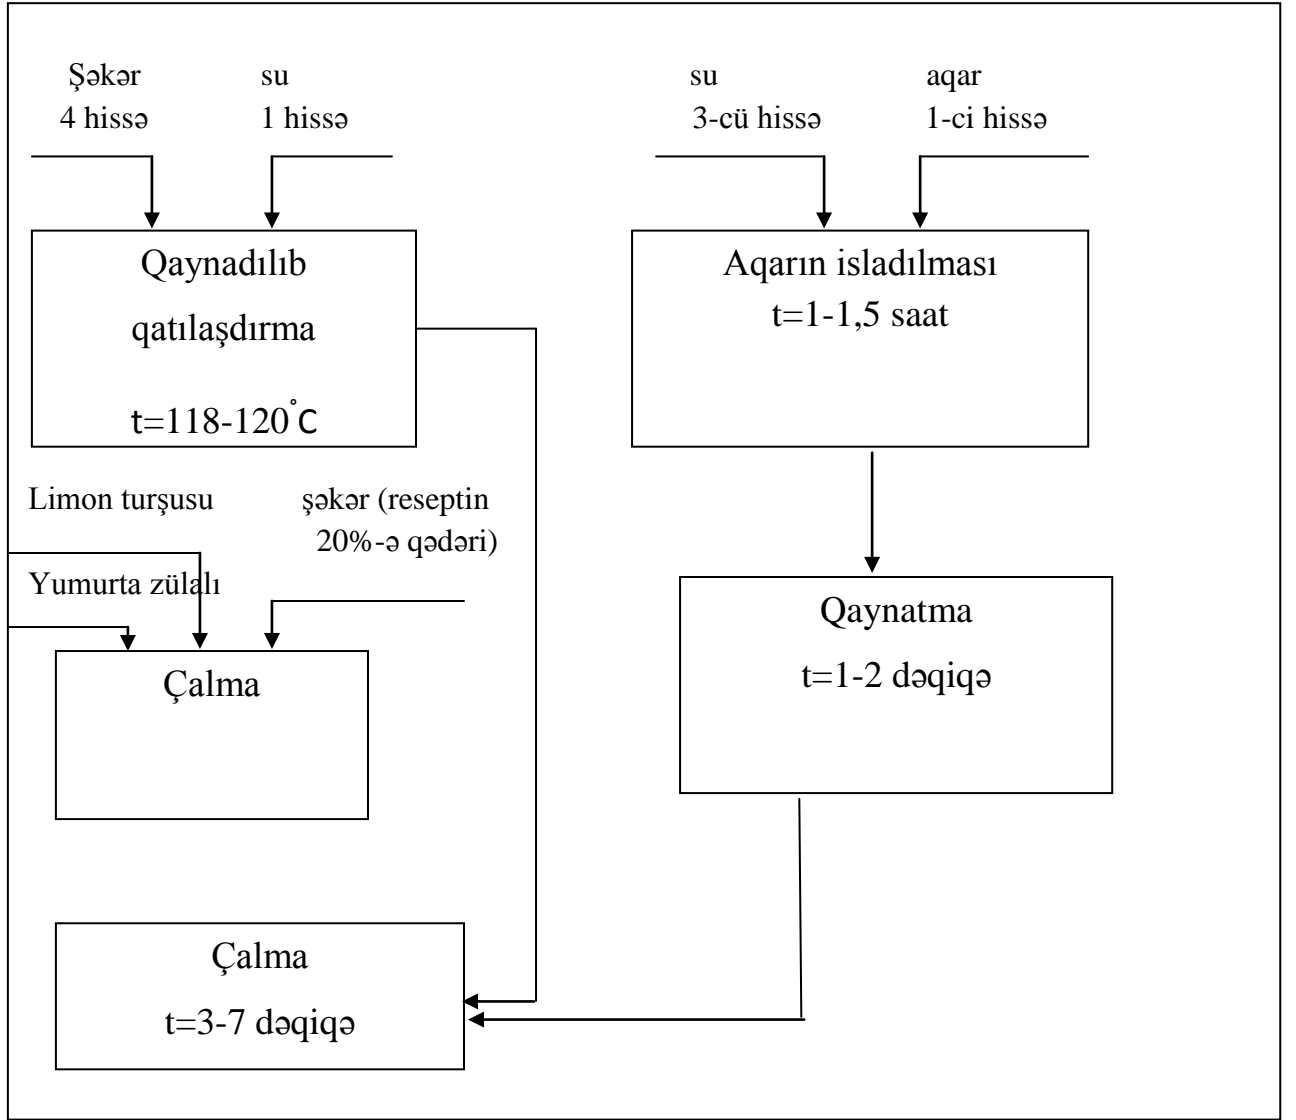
Şəkər
4 hissə

su
1 hissə

su
3-cü hissə

aqar
1-ci hissə

Qaynadılıb qatılaşdırma

t=118-120$^{\circ}$C

Aqarın isladılması
t=1-1,5 saat

Limon turşusu

şəkər (reseptin 20%-ə qədəri)

Yumurta zülalı

Çalma

Qaynatma
t=1-2 dəqiqə

Çalma
t=3-7 dəqiqə